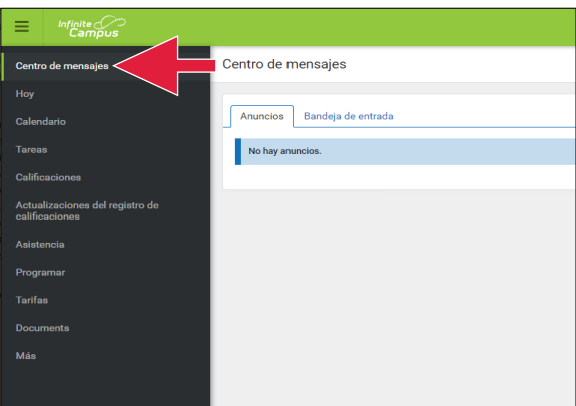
Infinite Campus

Centro de mensajes

Hoy

Calendario

Tareas

Calificaciones

Actualizaciones del registro de calificaciones

Asistencia

Programar

Tarifas

Documents

Más

Centro de mensajes

Anuncios

Bandeja de entrada

No hay anuncios.